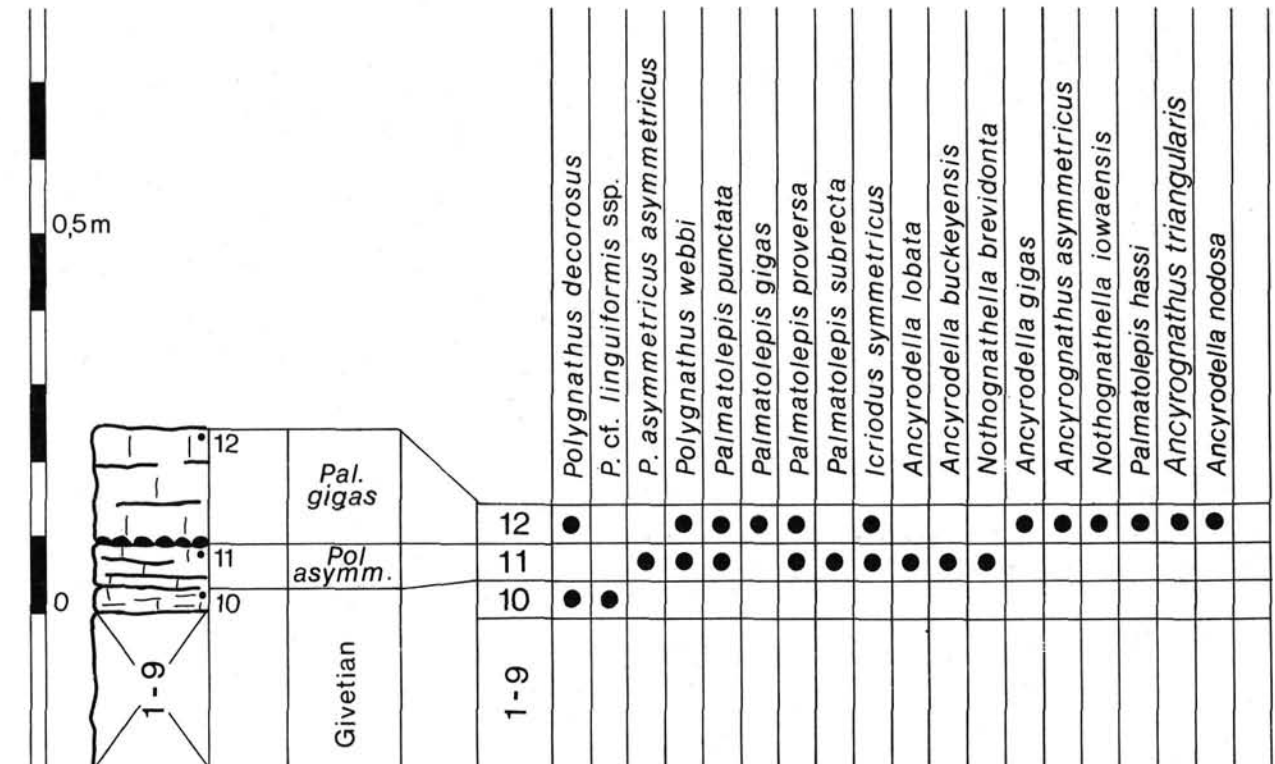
0,5 m

0

12
11
10
1-9

Pal. gigas
Pol asymm.
Givetian

| | Polygnathus decorosus | P. cf. linguiformis ssp. | P. asymmetricus asymmetricus | Polygnathus webbi | Palmatolepis punctata | Palmatolepis gigas | Palmatolepis proversa | Palmatolepis subrecta | Icriodus symmetricus | Ancyrodella lobata | Ancyrodella buckeyensis | Nothognathella brevidonta | Ancyrodella gigas | Ancyrognathus asymmetricus | Nothognathella iowaensis | Palmatolepis hassi | Ancyrognathus triangularis | Ancyrodella nodosa |
|---|---|---|---|---|---|---|---|---|---|---|---|---|---|---|---|---|---|---|
| 12 | ● | | | ● | ● | ● | ● | | ● | | | | ● | ● | ● | ● | ● | ● |
| 11 | | | ● | ● | ● | | ● | ● | ● | ● | ● | ● | | | | | | |
| 10 | ● | ● | | | | | | | | | | | | | | | | |
| 1-9 | | | | | | | | | | | | | | | | | | |